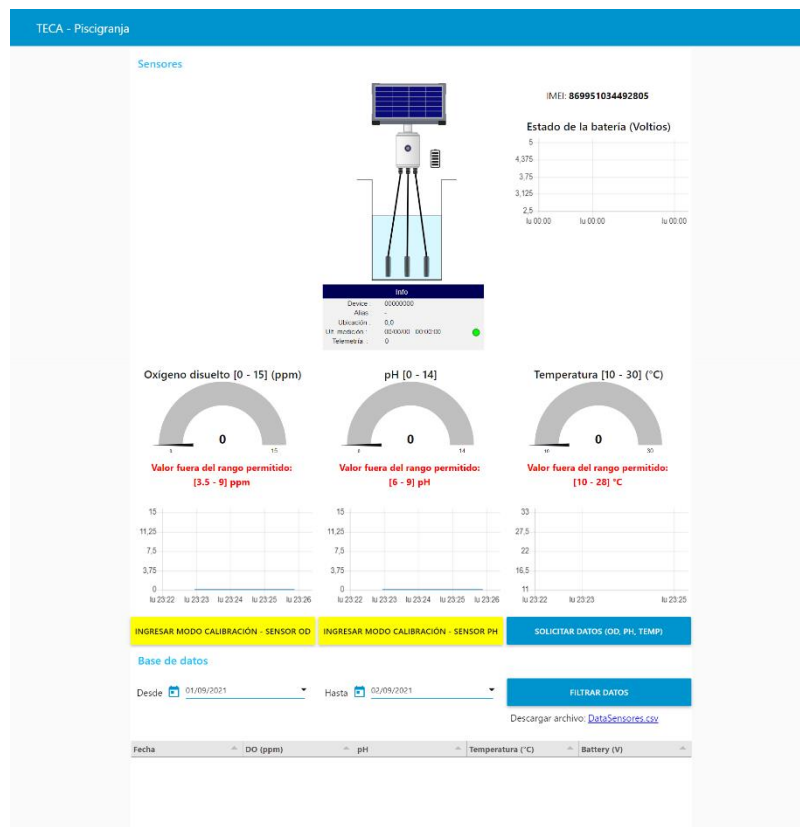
TECA - Piscigranja

Sensores

IMEI: 869951034492805

Estado de la batería (Voltios)

5
4,375
3,75
3,125
2,5
lu 00:00 lu 00:00 lu 00:00

Info
Device : 00000000
Alias : -
Ubicación : 0,0
Ult. medición : 00/00/00 00:00:00
Telemetría : 0

Oxígeno disuelto [0 - 15] (ppm)
0
0 15
Valor fuera del rango permitido: [3.5 - 9] ppm

pH [0 - 14]
0
0 14
Valor fuera del rango permitido: [6 - 9] pH

Temperatura [10 - 30] (°C)
0
10 30
Valor fuera del rango permitido: [10 - 28] °C

15
11,25
7,5
3,75
0
lu 23:22 lu 23:23 lu 23:24 lu 23:25 lu 23:26

15
11,25
7,5
3,75
0
lu 23:22 lu 23:23 lu 23:24 lu 23:25 lu 23:26

33
27,5
22
16,5
11
lu 23:22 lu 23:23 lu 23:25

INGRESAR MODO CALIBRACIÓN - SENSOR OD
INGRESAR MODO CALIBRACIÓN - SENSOR PH
SOLICITAR DATOS (OD, PH, TEMP)

Base de datos

Desde 01/09/2021
Hasta 02/09/2021
FILTRAR DATOS

Descargar archivo: DataSensores.csv

| Fecha | DO (ppm) | pH | Temperatura (°C) | Battery (V) |
|---|---|---|---|---|